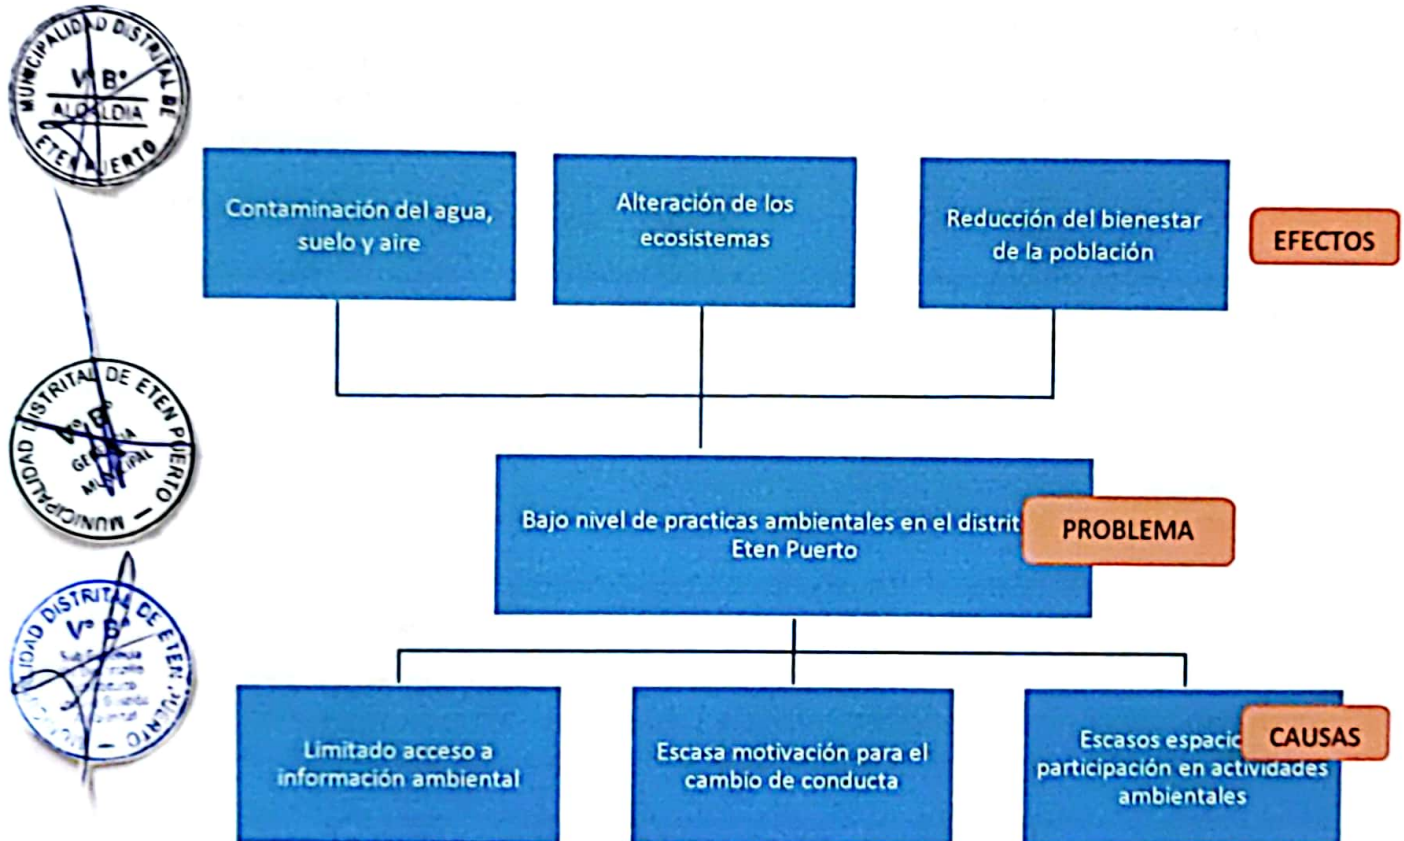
MUNICIPALIDAD DISTRITAL DE
V° B°
ALCALDIA
ETEN PUERTO

MUNICIPALIDAD DISTRITAL DE ETEN PUERTO
V° B°
GERENCIA MUNICIPAL

MUNICIPALIDAD DISTRITAL DE ETEN PUERTO
V° B°
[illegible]

Contaminación del agua, suelo y aire

Alteración de los ecosistemas

Reducción del bienestar de la población

EFECTOS

Bajo nivel de practicas ambientales en el distrit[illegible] Eten Puerto

PROBLEMA

Limitado acceso a información ambiental

Escasa motivación para el cambio de conducta

Escasos espaci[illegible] participación en actividades ambientales

CAUSAS